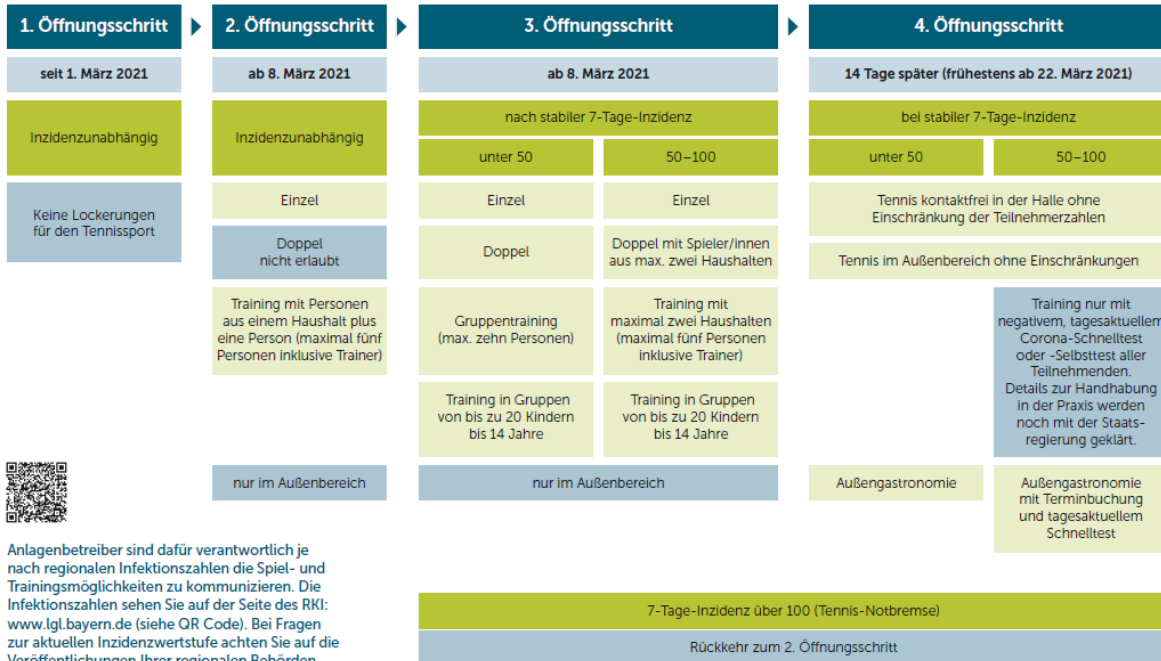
1. Öffnungsschritt

seit 1. März 2021

Inzidenzunabhängig

Keine Lockerungen für den Tennissport

2. Öffnungsschritt

ab 8. März 2021

Inzidenzunabhängig

Einzel

Doppel nicht erlaubt

Training mit Personen aus einem Haushalt plus eine Person (maximal fünf Personen inklusive Trainer)

nur im Außenbereich

3. Öffnungsschritt

ab 8. März 2021

nach stabiler 7-Tage-Inzidenz

| unter 50 | 50–100 |
|---|---|
| Einzel | Einzel |
| Doppel | Doppel mit Spieler/innen aus max. zwei Haushalten |
| Gruppentraining (max. zehn Personen) | Training mit maximal zwei Haushalten (maximal fünf Personen inklusive Trainer) |
| Training in Gruppen von bis zu 20 Kindern bis 14 Jahre | Training in Gruppen von bis zu 20 Kindern bis 14 Jahre |

nur im Außenbereich

4. Öffnungsschritt

14 Tage später (frühestens ab 22. März 2021)

bei stabiler 7-Tage-Inzidenz

| unter 50 | 50–100 |
|---|---|

Tennis kontaktfrei in der Halle ohne Einschränkung der Teilnehmerzahlen

Tennis im Außenbereich ohne Einschränkungen

Training nur mit negativem, tagesaktuellem Corona-Schnelltest oder -Selbsttest aller Teilnehmenden. Details zur Handhabung in der Praxis werden noch mit der Staatsregierung geklärt.

Außengastronomie

Außengastronomie mit Terminbuchung und tagesaktuellem Schnelltest

Anlagenbetreiber sind dafür verantwortlich je nach regionalen Infektionszahlen die Spiel- und Trainingsmöglichkeiten zu kommunizieren. Die Infektionszahlen sehen Sie auf der Seite des RKI: www.lgl.bayern.de (siehe QR Code). Bei Fragen zur aktuellen Inzidenzwertstufe achten Sie auf die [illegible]

7-Tage-Inzidenz über 100 (Tennis-Notbremse)

Rückkehr zum 2. Öffnungsschritt